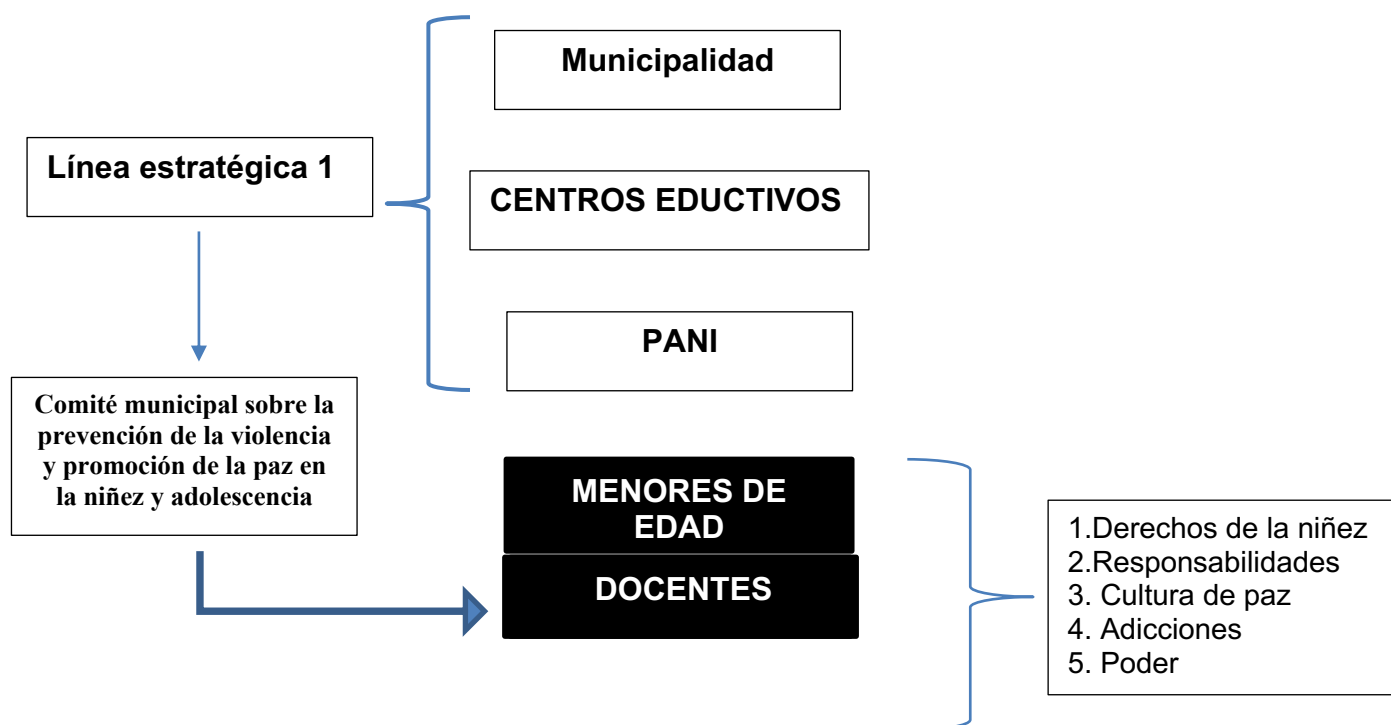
Línea estratégica 1

Municipalidad

CENTROS EDUCTIVOS

PANI

Comité municipal sobre la prevención de la violencia y promoción de la paz en la niñez y adolescencia

MENORES DE EDAD

DOCENTES

1.Derechos de la niñez
2.Responsabilidades
3. Cultura de paz
4. Adicciones
5. Poder